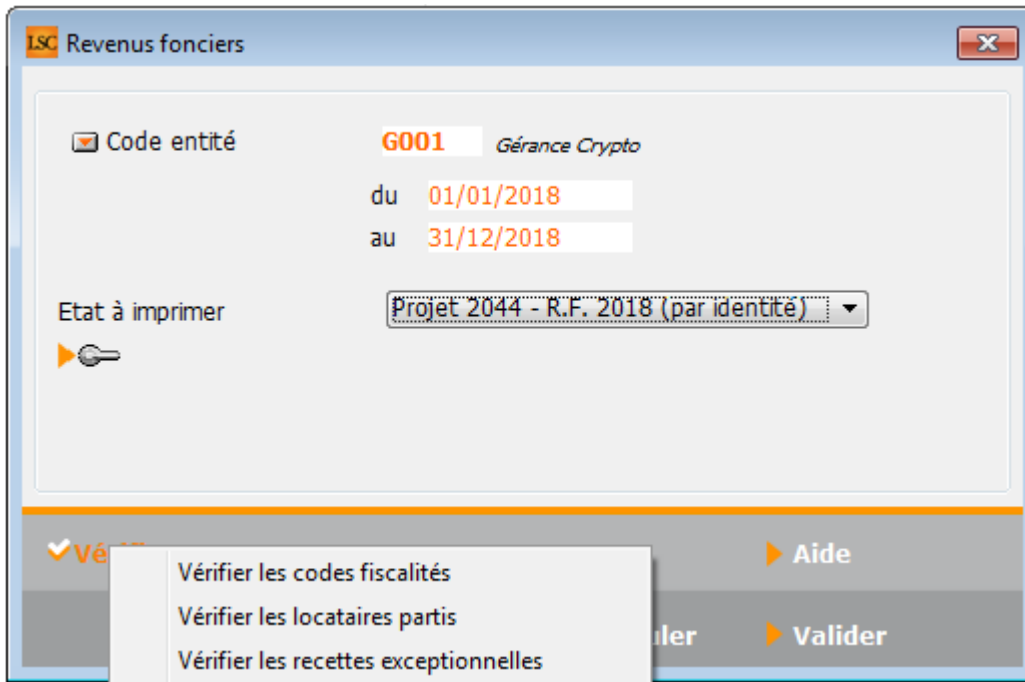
LSC Revenus fonciers

Code entité G001 Gérance Crypto

du 01/01/2018

au 31/12/2018

Etat à imprimer Projet 2044 - R.F. 2018 (par identité)

Véri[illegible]

Vérifier les codes fiscalités

Vérifier les locataires partis

Vérifier les recettes exceptionnelles

Aide

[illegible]uler

Valider